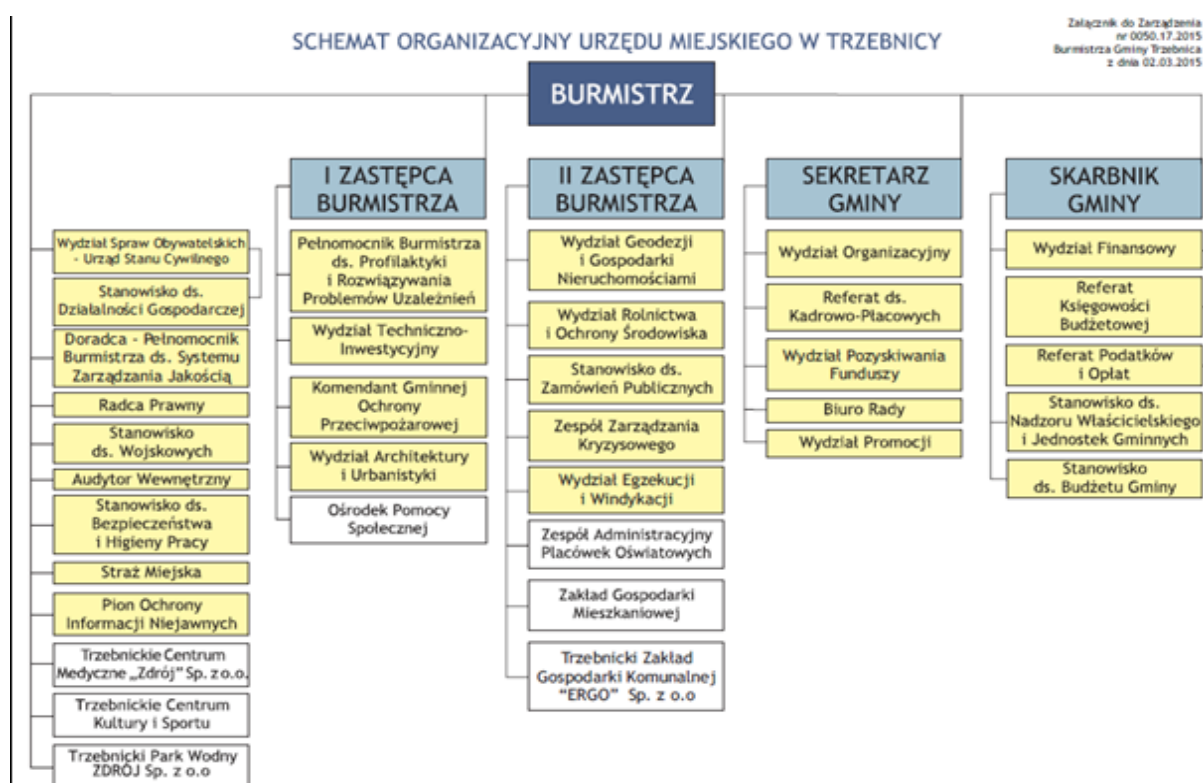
SCHEMAT ORGANIZACYJNY URZĘDU MIEJSKIEGO W TRZEBNICY

Załącznik do Zarządzenia nr 0050.17.2015 Burmistrza Gminy Trzebnica z dnia 02.03.2015

BURMISTRZ

Wydział Spraw Obywatelskich - Urząd Stanu Cywilnego

Stanowisko ds. Działalności Gospodarczej

Doradca - Pełnomocnik Burmistrza ds. Systemu Zarządzania Jakością

Radca Prawny

Stanowisko ds. Wojskowych

Audytor Wewnętrzny

Stanowisko ds. Bezpieczeństwa i Higieny Pracy

Straż Miejska

Pion Ochrony Informacji Niejawnych

Trzebnickie Centrum Medyczne „Zdrój" Sp. z o.o.

Trzebnickie Centrum Kultury i Sportu

Trzebnicki Park Wodny ZDRÓJ Sp. z o.o

I ZASTĘPCA BURMISTRZA

Pełnomocnik Burmistrza ds. Profilaktyki i Rozwiązywania Problemów Uzależnień

Wydział Techniczno-Inwestycyjny

Komendant Gminnej Ochrony Przeciwpożarowej

Wydział Architektury i Urbanistyki

Ośrodek Pomocy Społecznej

II ZASTĘPCA BURMISTRZA

Wydział Geodezji i Gospodarki Nieruchomościami

Wydział Rolnictwa i Ochrony Środowiska

Stanowisko ds. Zamówień Publicznych

Zespół Zarządzania Kryzysowego

Wydział Egzekucji i Windykacji

Zespół Administracyjny Placówek Oświatowych

Zakład Gospodarki Mieszkaniowej

Trzebnicki Zakład Gospodarki Komunalnej "ERGO" Sp. z o.o

SEKRETARZ GMINY

Wydział Organizacyjny

Referat ds. Kadrowo-Płacowych

Wydział Pozyskiwania Funduszy

Biuro Rady

Wydział Promocji

SKARBNIK GMINY

Wydział Finansowy

Referat Księgowości Budżetowej

Referat Podatków i Opłat

Stanowisko ds. Nadzoru Właścicielskiego i Jednostek Gminnych

Stanowisko ds. Budżetu Gminy